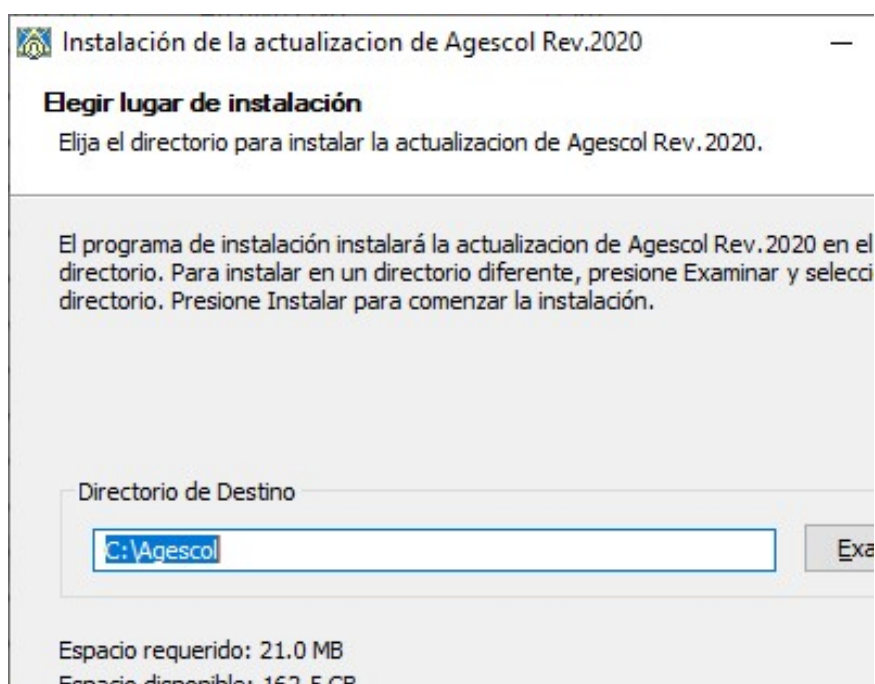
Instalación de la actualizacion de Agescol Rev.2020

Elegir lugar de instalación

Elija el directorio para instalar la actualizacion de Agescol Rev.2020.

El programa de instalación instalará la actualizacion de Agescol Rev.2020 en el directorio. Para instalar en un directorio diferente, presione Examinar y selecci directorio. Presione Instalar para comenzar la instalación.

Directorio de Destino

C:\Agescol

Exa

Espacio requerido: 21.0 MB

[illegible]